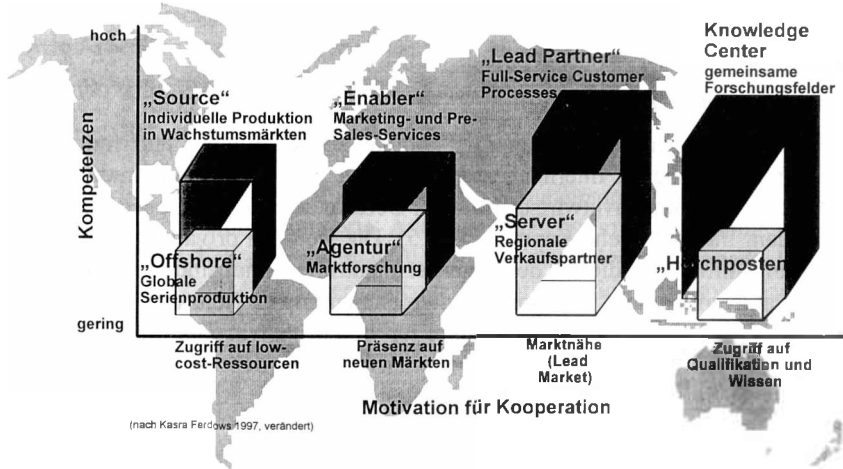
hoch

Kompetenzen

gering

„Source“
Individuelle Produktion in Wachstumsmärkten

„Offshore“
Globale Serienproduktion

„Enabler“
Marketing- und Pre-Sales-Services

„Agentur“
Marktforschung

„Lead Partner“
Full-Service Customer Processes

„Server“
Regionale Verkaufspartner

Knowledge Center
gemeinsame Forschungsfelder

„Horchposten“

Zugriff auf low-cost-Ressourcen

Präsenz auf neuen Märkten

Marktnähe (Lead Market)

Zugriff auf Qualifikation und Wissen

Motivation für Kooperation

(nach Kasra Ferdows 1997, verändert)